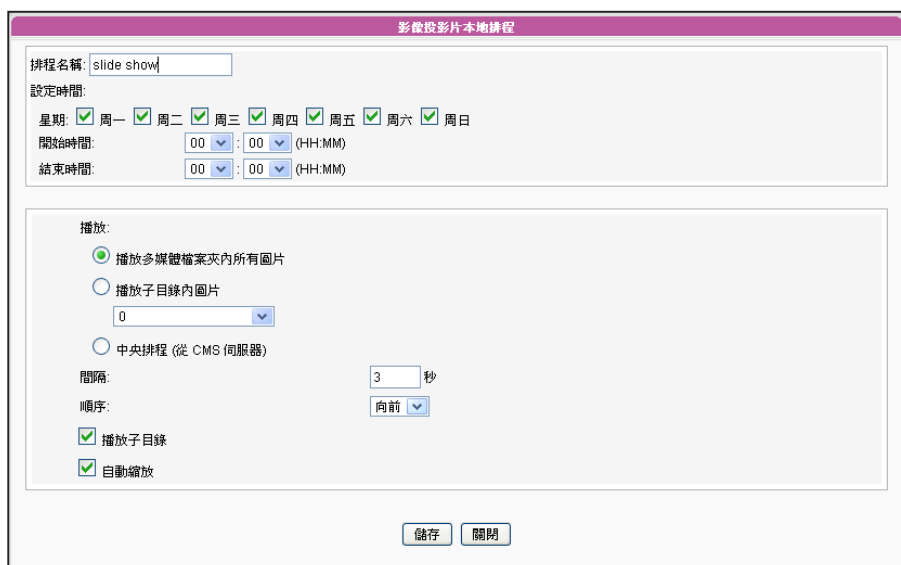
影像投影片本地排程

排程名稱: slide show

設定時間:

星期: 周一 周二 周三 周四 周五 周六 周日

開始時間: 00 : 00 (HH:MM)

結束時間: 00 : 00 (HH:MM)

播放:

播放多媒體檔案夾內所有圖片

播放子目錄內圖片

0

中央排程 (從 CMS 伺服器)

間隔: 3 秒

順序: 向前

播放子目錄

自動縮放

儲存 關閉